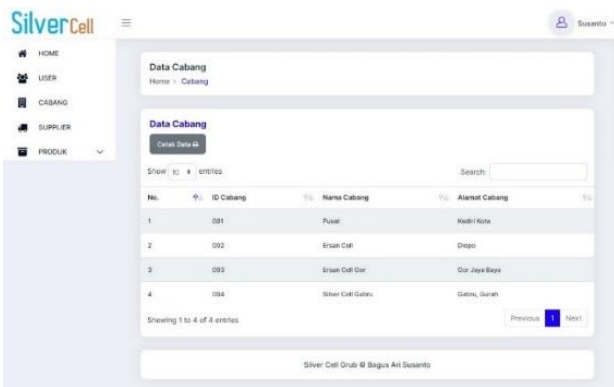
SilverCell

Susanto

HOME
USER
CABANG
SUPPLIER
PRODUK

Data Cabang
Home > Cabang

Data Cabang
Cetak Data

Show 10 entries

Search:

| No. | ID Cabang | Nama Cabang | Alamat Cabang |
|---|---|---|---|
| 1 | 001 | Pusat | Kediri Kota |
| 2 | 002 | Ersan Cell | Dispo |
| 3 | 003 | Ersan Cell Gor | Gor Jaya Baya |
| 4 | 004 | Silver Cell Gabru | Gabru, Gurah |

Showing 1 to 4 of 4 entries

Previous 1 Next

Silver Cell Grub © Bagus Ari Susanto